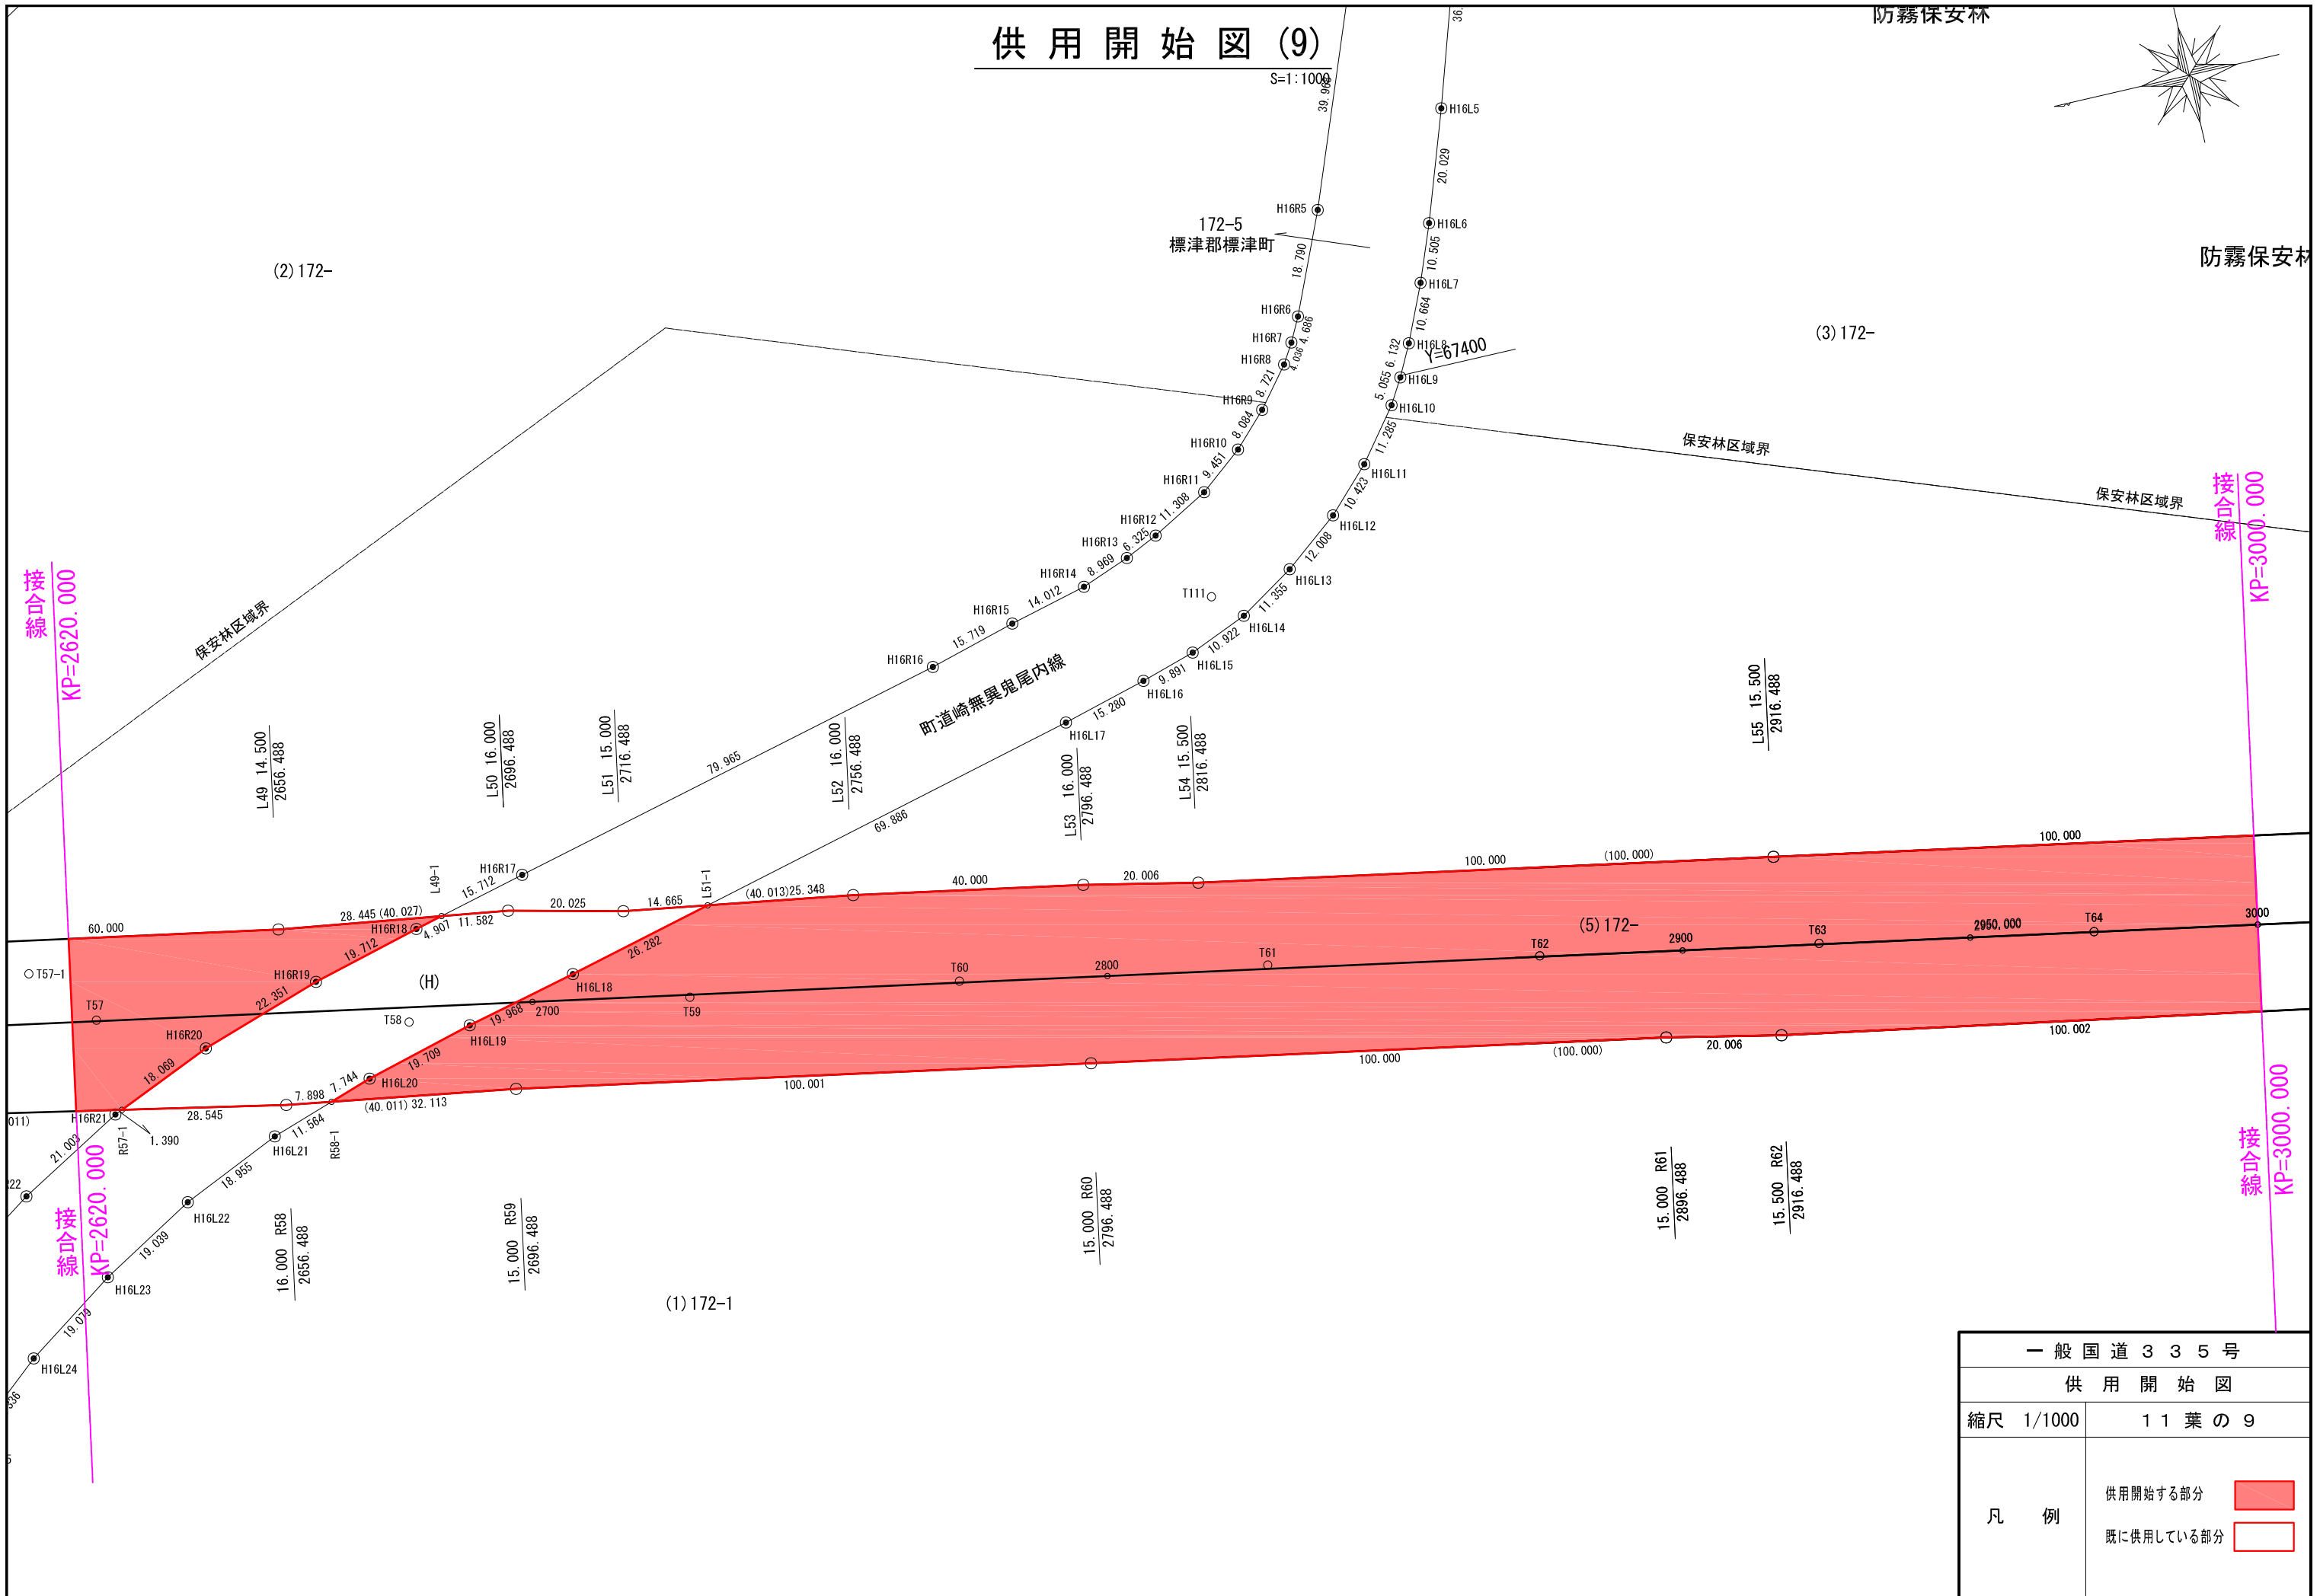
供用開始図 (9)

S=1:1000

防霧保安林

防霧保安林

172-5
標津郡標津町

(2) 172-

(3) 172-

Y=67400

保安林区域界

保安林区域界

保安林区域界

町道崎無異鬼尾内線

接合線 KP=2620.000

接合線 KP=3000.000

接合線 KP=2620.000

接合線 KP=3000.000

H16L5 20.029 H16L6 10.505 H16L7 10.664 H16L8 6.132 H16L9 5.055 H16L10 11.285 H16L11 10.423 H16L12 12.008 H16L13 11.355 H16L14 10.922 H16L15 9.891 H16L16 15.280 H16L17 69.886

39.968 H16R5 18.790 H16R6 4.686 H16R7 4.036 H16R8 8.721 H16R9 8.084 H16R10 9.451 H16R11 11.308 H16R12 6.325 H16R13 8.969 H16R14 14.012 H16R15 15.719 H16R16 79.965 H16R17 15.712

T111

L49 14.500 2656.488
L50 16.000 2696.488
L51 15.000 2716.488
L52 16.000 2756.488
L53 16.000 2796.488
L54 15.500 2816.488
L55 15.500 2916.488

L49-1 L51-1
60.000 28.445 (40.027) 11.582 20.025 14.665 (40.013) 25.348 40.000 20.006 100.000 (100.000) 100.000

H16R18 4.907 19.712 H16R19 22.351 H16R20 18.069 H16R21
(H)
T57-1 T57 T58 T59 T60 T61 T62 T63 T64
H16L18 26.282 19.968 2700 H16L19 19.709 H16L20 7.744 7.898
2800 2900 2950.000 3000
(5) 172-

28.545 (40.011) 32.113 100.001 100.000 (100.000) 20.006 100.002

011) 21.003 R57-1 1.390 11.564 H16L21 R58-1 18.955 H16L22 19.039 H16L23 19.079 H16L24

16.000 R58 2656.488
15.000 R59 2696.488
15.000 R60 2796.488
15.000 R61 2896.488
15.500 R62 2916.488

(1) 172-1

| 一般国道335号 | |
|---|---|
| 供用開始図 | |
| 縮尺 1/1000 | 11葉の9 |
| 凡例 | 供用開始する部分 既に供用している部分 |